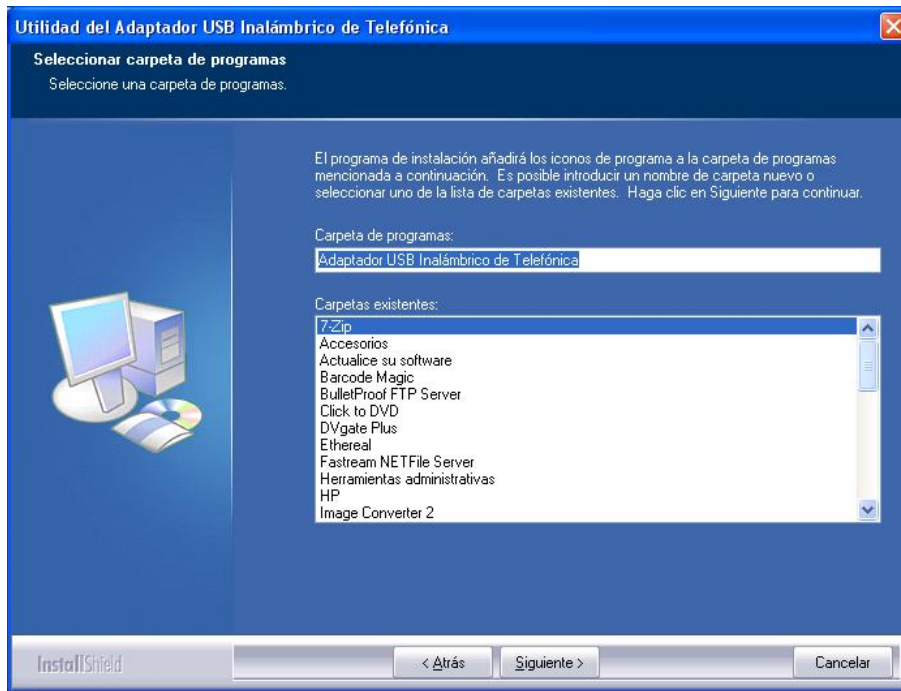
Utilidad del Adaptador USB Inalámbrico de Telefónica

Seleccionar carpeta de programas
Seleccione una carpeta de programas.

El programa de instalación añadirá los iconos de programa a la carpeta de programas mencionada a continuación. Es posible introducir un nombre de carpeta nuevo o seleccionar uno de la lista de carpetas existentes. Haga clic en Siguiente para continuar.

Carpeta de programas:
Adaptador USB Inalámbrico de Telefónica

Carpetas existentes:
7-Zip
Accesorios
Actualice su software
Barcode Magic
BulletProof FTP Server
Click to DVD
DVgate Plus
Ethereal
Fastream NETFile Server
Herramientas administrativas
HP
Image Converter 2

InstallShield

< Atrás
Siguiente >
Cancelar